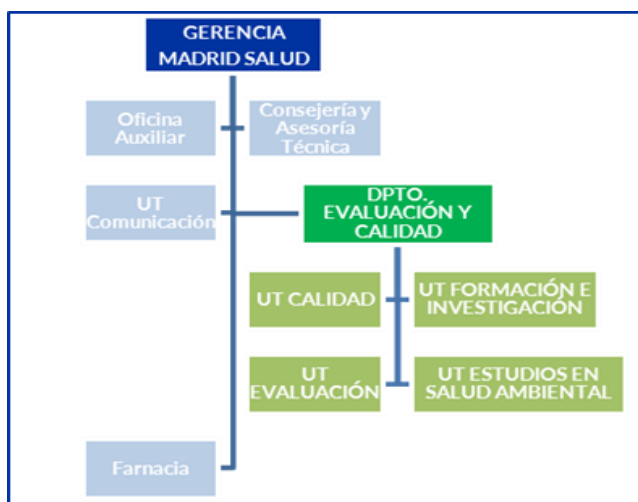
GERENCIA MADRID SALUD

Oficina Auxiliar

Consejería y Asesoría Técnica

UT Comunicación

DPTO. EVALUACIÓN Y CALIDAD

UT CALIDAD

UT FORMACIÓN E INVESTIGACIÓN

UT EVALUACIÓN

UT ESTUDIOS EN SALUD AMBIENTAL

Farnacia